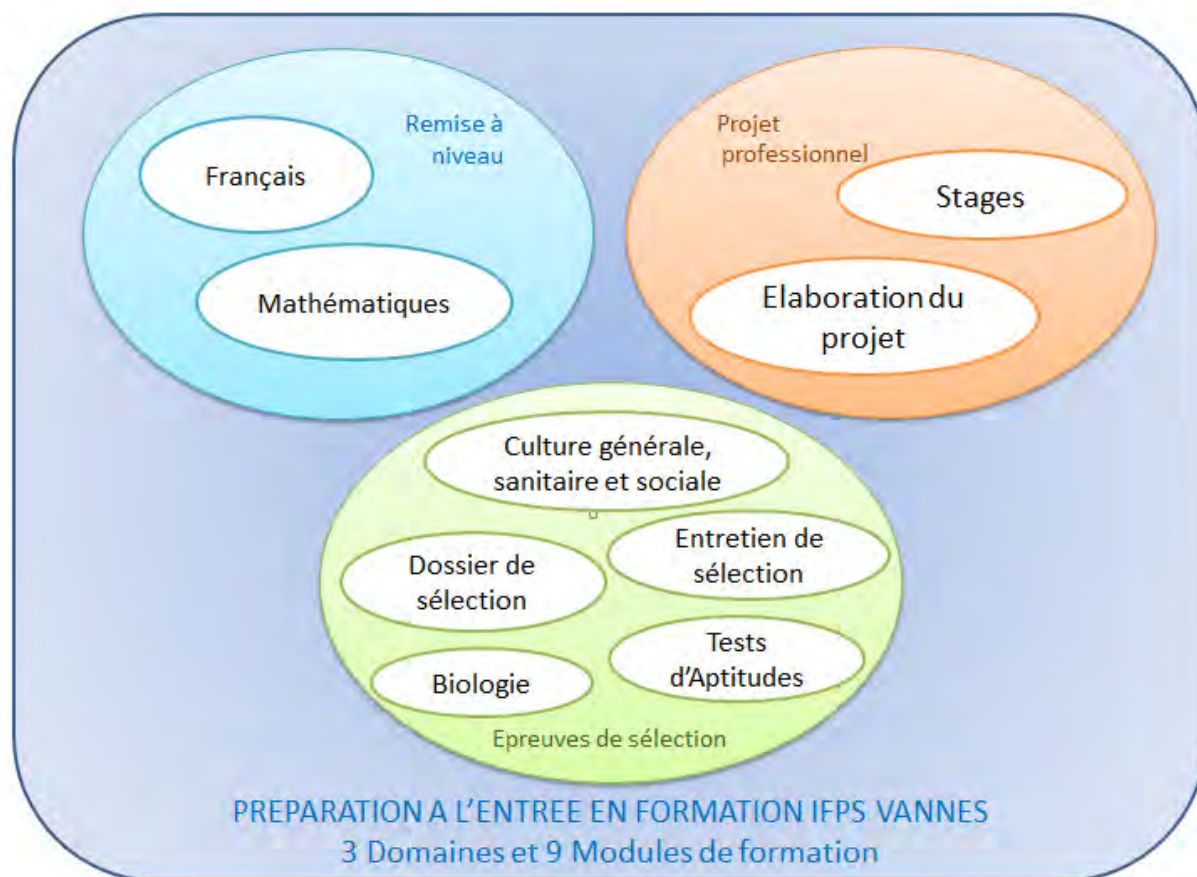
Remise à niveau

Français

Mathématiques

Projet professionnel

Stages

Elaboration du projet

Culture générale, sanitaire et sociale

Dossier de sélection

Entretien de sélection

Tests d'Aptitudes

Biologie

Epreuves de sélection

PREPARATION A L'ENTREE EN FORMATION IFPS VANNES
3 Domaines et 9 Modules de formation